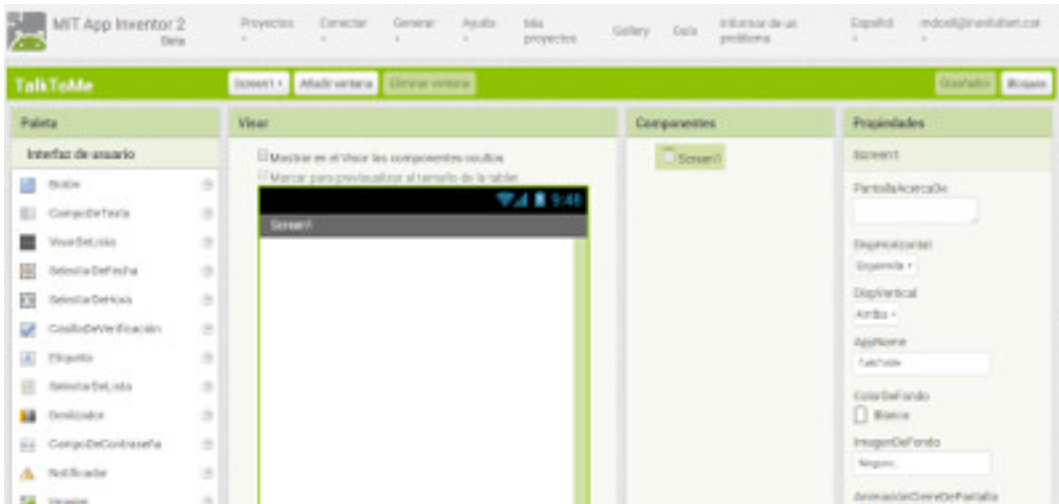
MIT App Inventor 2
Beta

Proyectos
Conectar
Generar
Ayuda
Mis proyectos
Gallery
Guía
Informar de un problema
Español
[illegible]

TalkToMe
Screen1
Añadir ventana
Eliminar ventana
Diseñador
Bloques

Paleta
Interfaz de usuario
Botón
CampoDeTexto
VisorDeLista
SelectorDeFecha
SelectorDeHora
CasillaDeVerificación
Etiqueta
SelectorDeLista
Deslizador
CampoDeContraseña
Notificador
Imagen

Visor
Mostrar en el Visor los componentes ocultos
Marcar para previsualizar al tamaño de la tablet
9:48
Screen1

Componentes
Screen1

Propiedades
Screen1
PantallaAcercaDe
DispHorizontal
Izquierda
DispVertical
Arriba
AppName
TalkToMe
ColorDeFondo
Blanco
ImagenDeFondo
Ninguno...
AnimaciónCierreDePantalla